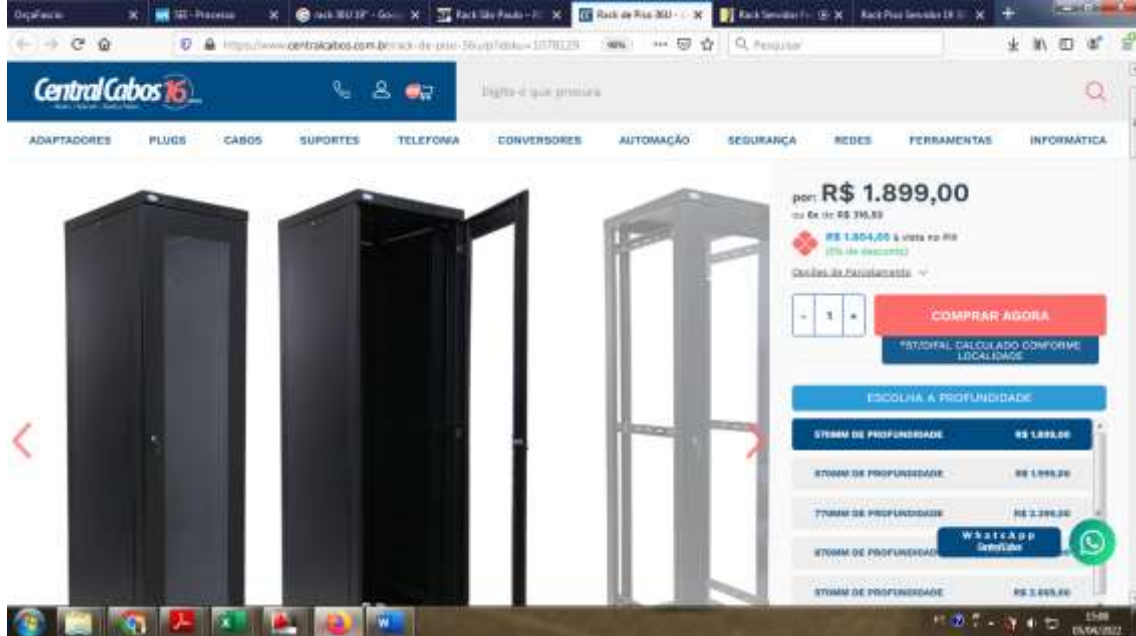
Orçafacio | SEI - Processo | rack 36U 19" - Goo | Rack São Paulo | Rack de Piso 36U | Rack Servidor | Rack Piso Servidor

https://www.centralcabos.com.br/rack-de-piso-36u

Central Cabos 16

Digite o que procura

ADAPTADORES PLUGS CABOS SUPORTES TELEFONIA CONVERSORES AUTOMAÇÃO SEGURANÇA REDES FERRAMENTAS INFORMÁTICA

por: R$ 1.899,00

ou 6x de R$ 316,50

R$ 1.804,05 à vista no PIX (5% de desconto)

Opções de Parcelamento

- 1 +

COMPRAR AGORA

*ST/DIFAL CALCULADO CONFORME LOCALIDADE

ESCOLHA A PROFUNDIDADE

570MM DE PROFUNDIDADE R$ 1.899,00

670MM DE PROFUNDIDADE R$ 1.999,00

770MM DE PROFUNDIDADE R$ 2.399,00

870MM DE PROFUNDIDADE

970MM DE PROFUNDIDADE R$ 2.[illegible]

WhatsApp CentralCabos

15:08
05/04/2022